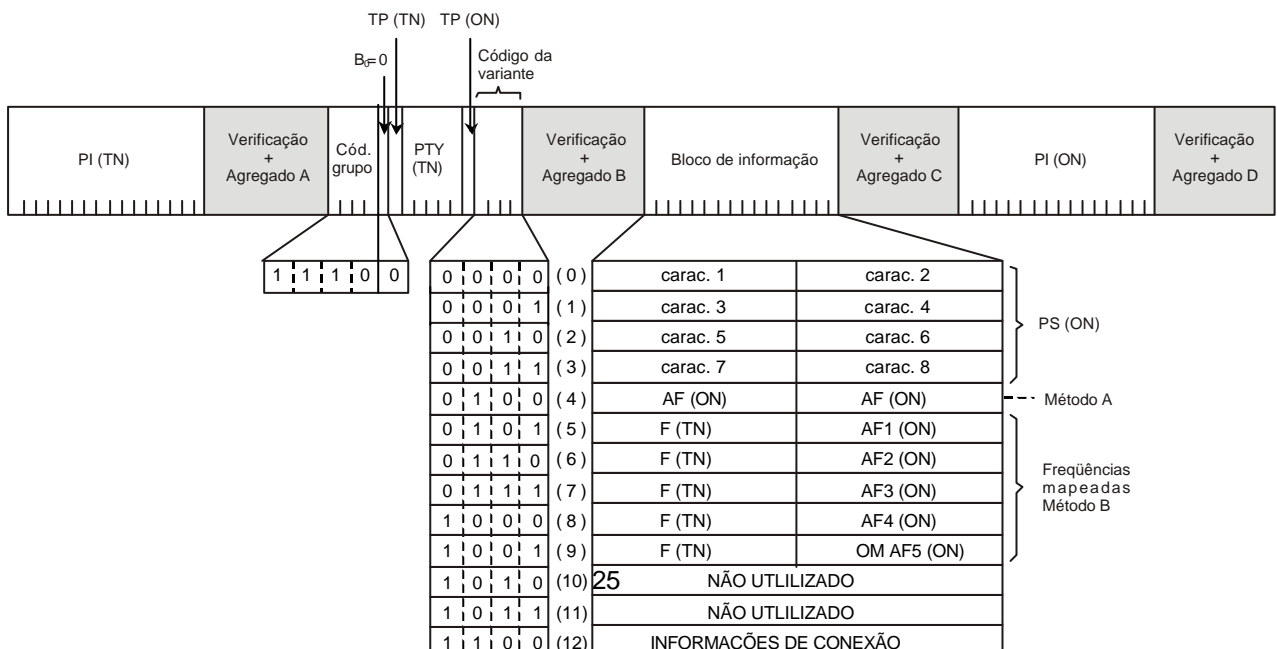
TP (TN) TP (ON)

$B_0 = 0$

Código da variante

| PI (TN) | Verificação + Agregado A | Cód. grupo | | | PTY (TN) | | | Verificação + Agregado B | Bloco de informação | Verificação + Agregado C | PI (ON) | Verificação + Agregado D |
|---|---|---|---|---|---|---|---|---|---|---|---|---|

| 1 | 1 | 1 | 0 | 0 |
|---|---|---|---|---|

| | | | | | | |
|---|---|---|---|---|---|---|
| 0 0 0 0 | (0) | carac. 1 | carac. 2 |
| 0 0 0 1 | (1) | carac. 3 | carac. 4 |
| 0 0 1 0 | (2) | carac. 5 | carac. 6 |
| 0 0 1 1 | (3) | carac. 7 | carac. 8 |
| 0 1 0 0 | (4) | AF (ON) | AF (ON) |
| 0 1 0 1 | (5) | F (TN) | AF1 (ON) |
| 0 1 1 0 | (6) | F (TN) | AF2 (ON) |
| 0 1 1 1 | (7) | F (TN) | AF3 (ON) |
| 1 0 0 0 | (8) | F (TN) | AF4 (ON) |
| 1 0 0 1 | (9) | F (TN) | OM AF5 (ON) |
| 1 0 1 0 | (10) | NÃO UTLILIZADO | |
| 1 0 1 1 | (11) | NÃO UTLILIZADO | |
| 1 1 0 0 | (12) | INFORMAÇÕES DE CONEXÃO | |

PS (ON)

Método A

Freqüências mapeadas Método B

25